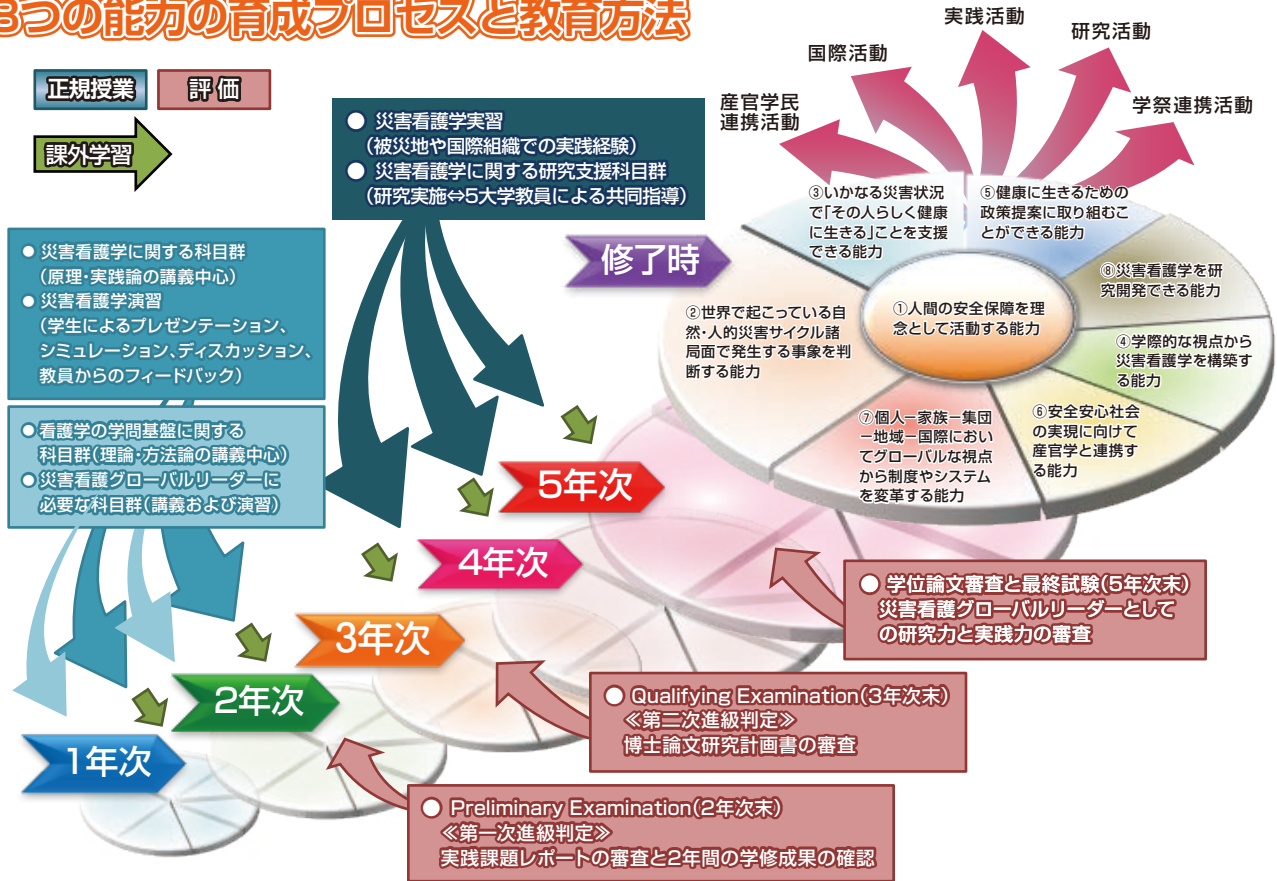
3つの能力の育成プロセスと教育方法

正規授業　評価

課外学習

● 災害看護学実習
（被災地や国際組織での実践経験）
● 災害看護学に関する研究支援科目群
（研究実施⇔5大学教員による共同指導）

● 災害看護学に関する科目群
（原理・実践論の講義中心）
● 災害看護学演習
（学生によるプレゼンテーション、シミュレーション、ディスカッション、教員からのフィードバック）

● 看護学の学問基盤に関する科目群（理論・方法論の講義中心）
● 災害看護グローバルリーダーに必要な科目群（講義および演習）

産官学民連携活動

国際活動

実践活動

研究活動

学祭連携活動

修了時

③いかなる災害状況で「その人らしく健康に生きる」ことを支援できる能力

⑤健康に生きるための政策提案に取り組むことができる能力

⑧災害看護学を研究開発できる能力

④学際的な視点から災害看護学を構築する能力

⑥安全安心社会の実現に向けて産官学と連携する能力

⑦個人ー家族ー集団ー地域ー国際においてグローバルな視点から制度やシステムを変革する能力

②世界で起こっている自然・人的災害サイクル諸局面で発生する事象を判断する能力

①人間の安全保障を理念として活動する能力

5年次

4年次

3年次

2年次

1年次

● 学位論文審査と最終試験（5年次末）
災害看護グローバルリーダーとしての研究力と実践力の審査

● Qualifying Examination（3年次末）
≪第二次進級判定≫
博士論文研究計画書の審査

● Preliminary Examination（2年次末）
≪第一次進級判定≫
実践課題レポートの審査と2年間の学修成果の確認